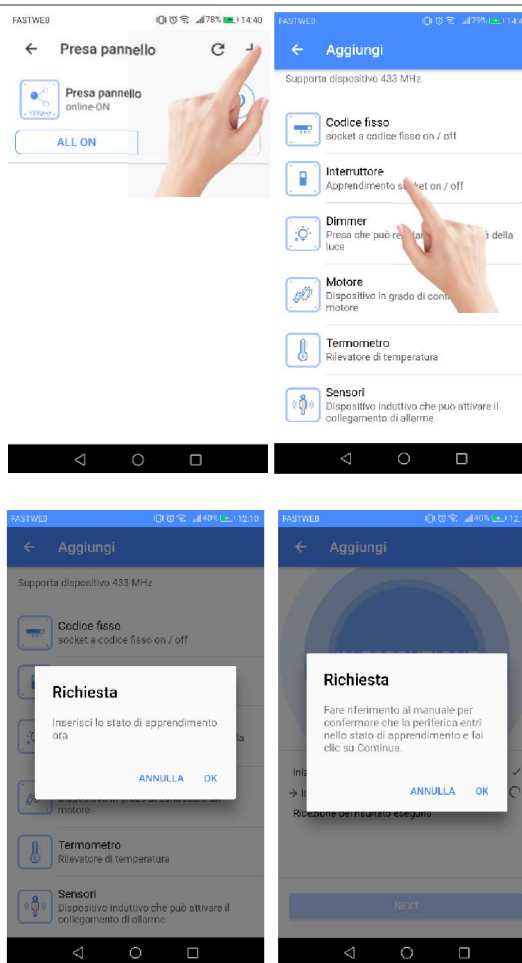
FASTWEB 78% 14:40

Presa pannello

Presa pannello
online-ON

ALL ON

FASTWEB 79%

Aggiungi

Supporta dispositivo 433 MHz

Codice fisso
socket a codice fisso on / off

Interruttore
Apprendimento s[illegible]ket on / off

Dimmer
Presa che può re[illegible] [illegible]à della luce

Motore
Dispositivo in grado di cont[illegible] motore

Termometro
Rilevatore di temperatura

Sensori
Dispositivo induttivo che può attivare il collegamento di allarme

FASTWEB 40% 12:10

Aggiungi

Supporta dispositivo 433 MHz

Codice fisso
socket a codice fisso on / off

Richiesta

Inserisci lo stato di apprendimento ora

ANNULLA OK

Dispositivo in grado di controllare un motore

Termometro
Rilevatore di temperatura

Sensori
Dispositivo induttivo che può attivare il collegamento di allarme

FASTWEB 40% 12.

Aggiungi

Richiesta

Fare riferimento al manuale per confermare che la periferica entri nello stato di apprendimento e fai clic su Continua.

ANNULLA OK

Ricezione del risultato eseguito

NEXT